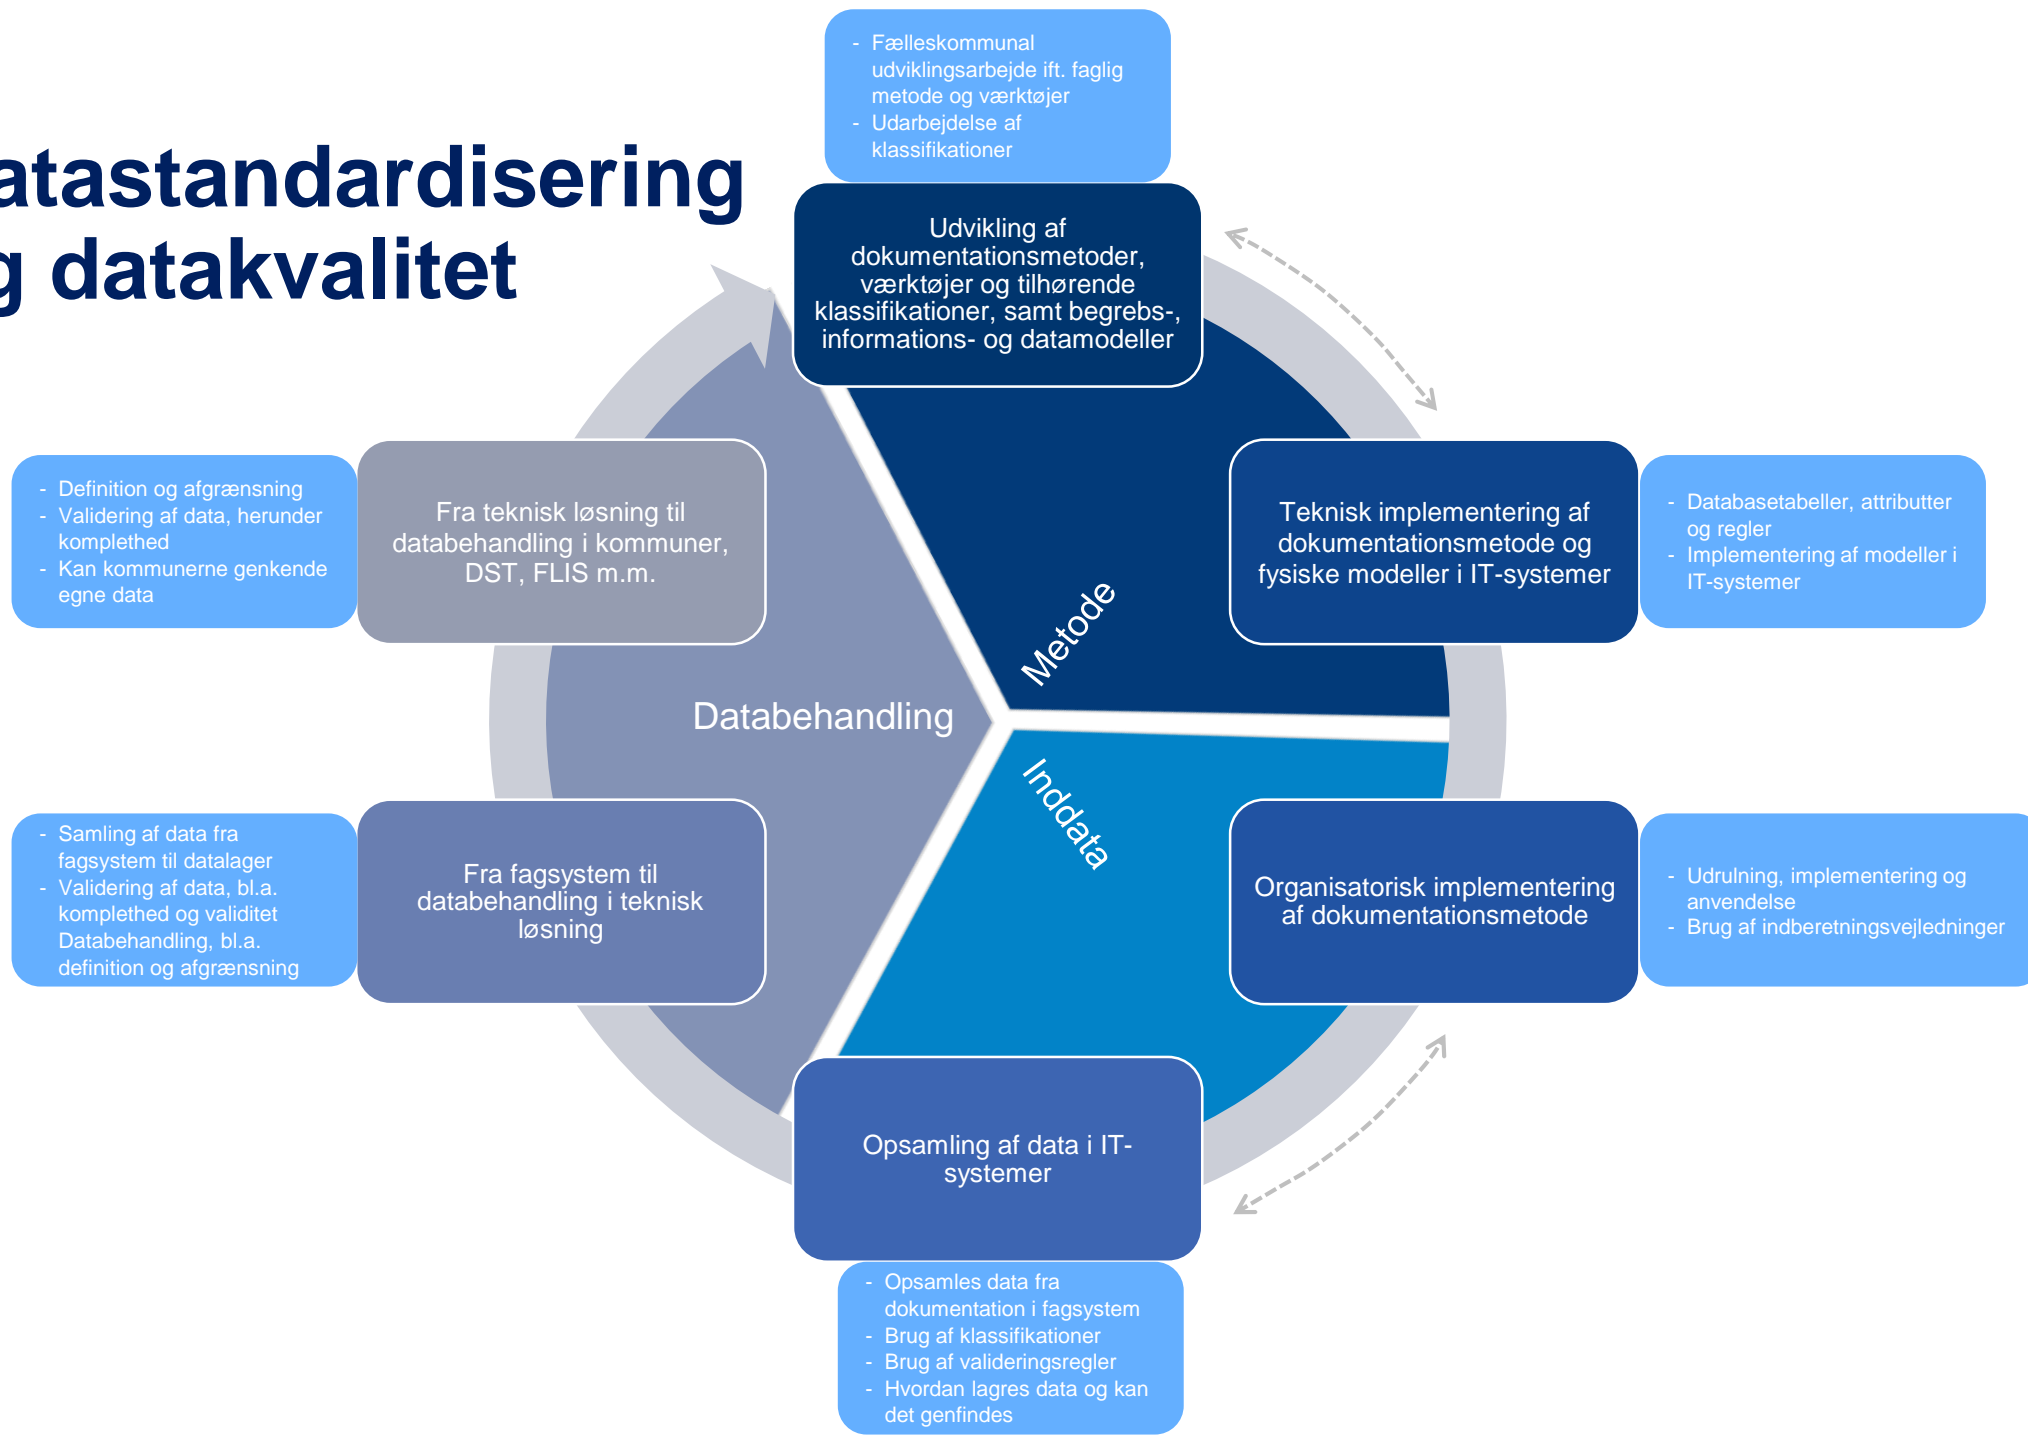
atastandardisering
g datakvalitet

- Fælleskommunal udviklingsarbejde ift. faglig metode og værktøjer
- Udarbejdelse af klassifikationer

Udvikling af dokumentationsmetoder, værktøjer og tilhørende klassifikationer, samt begrebs-, informations- og datamodeller

- Definition og afgrænsning
- Validering af data, herunder komplethed
- Kan kommunerne genkende egne data

Fra teknisk løsning til databehandling i kommuner, DST, FLIS m.m.

Teknisk implementering af dokumentationsmetode og fysiske modeller i IT-systemer

- Databasetabeller, attributter og regler
- Implementering af modeller i IT-systemer

Metode

Databehandling

Inddata

- Samling af data fra fagsystem til datalager
- Validering af data, bl.a. komplethed og validitet
Databehandling, bl.a. definition og afgrænsning

Fra fagsystem til databehandling i teknisk løsning

Organisatorisk implementering af dokumentationsmetode

- Udrulning, implementering og anvendelse
- Brug af indberetningsvejledninger

Opsamling af data i IT-systemer

- Opsamles data fra dokumentation i fagsystem
- Brug af klassifikationer
- Brug af valideringsregler
- Hvordan lagres data og kan det genfindes